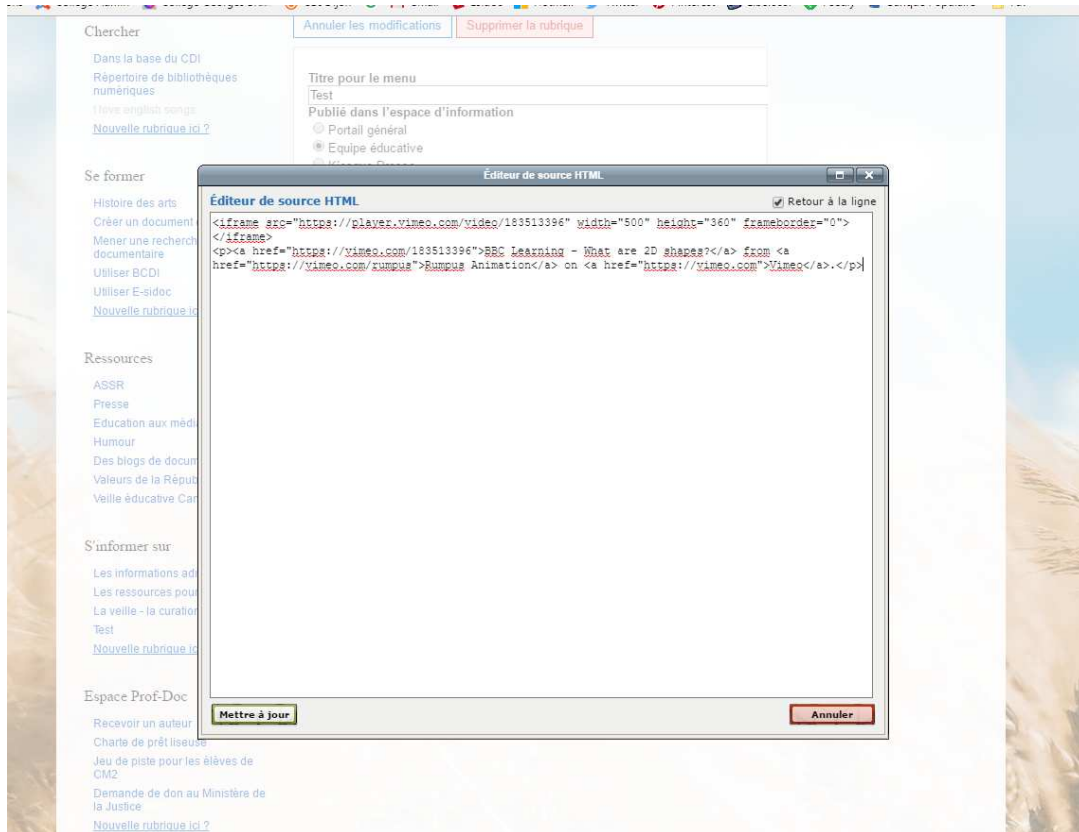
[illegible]

Chercher

Dans la base du CDI
Répertoire de bibliothèques numériques
I love english songs
Nouvelle rubrique ici ?

Annuler les modifications
Supprimer la rubrique

Titre pour le menu
Test
Publié dans l'espace d'information
Portail général
Equipe éducative
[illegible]

Se former

Histoire des arts
Créer un document
Mener une recherche documentaire
Utiliser BCDI
Utiliser E-sidoc
Nouvelle rubrique ic

Ressources

ASSR
Presse
Education aux médi
Humour
Des blogs de docum
Valeurs de la Répub
Veille éducative Ca

S'informer sur

Les informations ad
Les ressources pour
La veille - la curation
Test
Nouvelle rubrique ic

Espace Prof-Doc

Recevoir un auteur
Charte de prêt liseuse
Jeu de piste pour les élèves de CM2
Demande de don au Ministère de la Justice
Nouvelle rubrique ici ?

Éditeur de source HTML

Éditeur de source HTML
Retour à la ligne

<iframe src="https://player.vimeo.com/video/183513396" width="500" height="360" frameborder="0"></iframe>
<p><a href="https://vimeo.com/183513396">BBC Learning - What are 2D shapes?</a> from <a href="https://vimeo.com/rumpus">Rumpus Animation</a> on <a href="https://vimeo.com">Vimeo</a>.</p>

Mettre à jour
Annuler